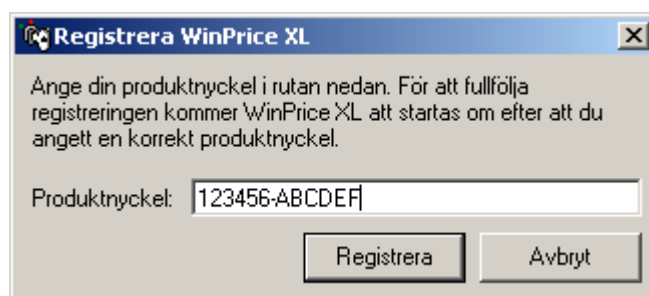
Registrera WinPrice XL

Ange din produktnyckel i rutan nedan. För att fullfölja registreringen kommer WinPrice XL att startas om efter att du angett en korrekt produktnyckel.

Produktnyckel: 123456-ABCDEF

Registrera

Avbryt